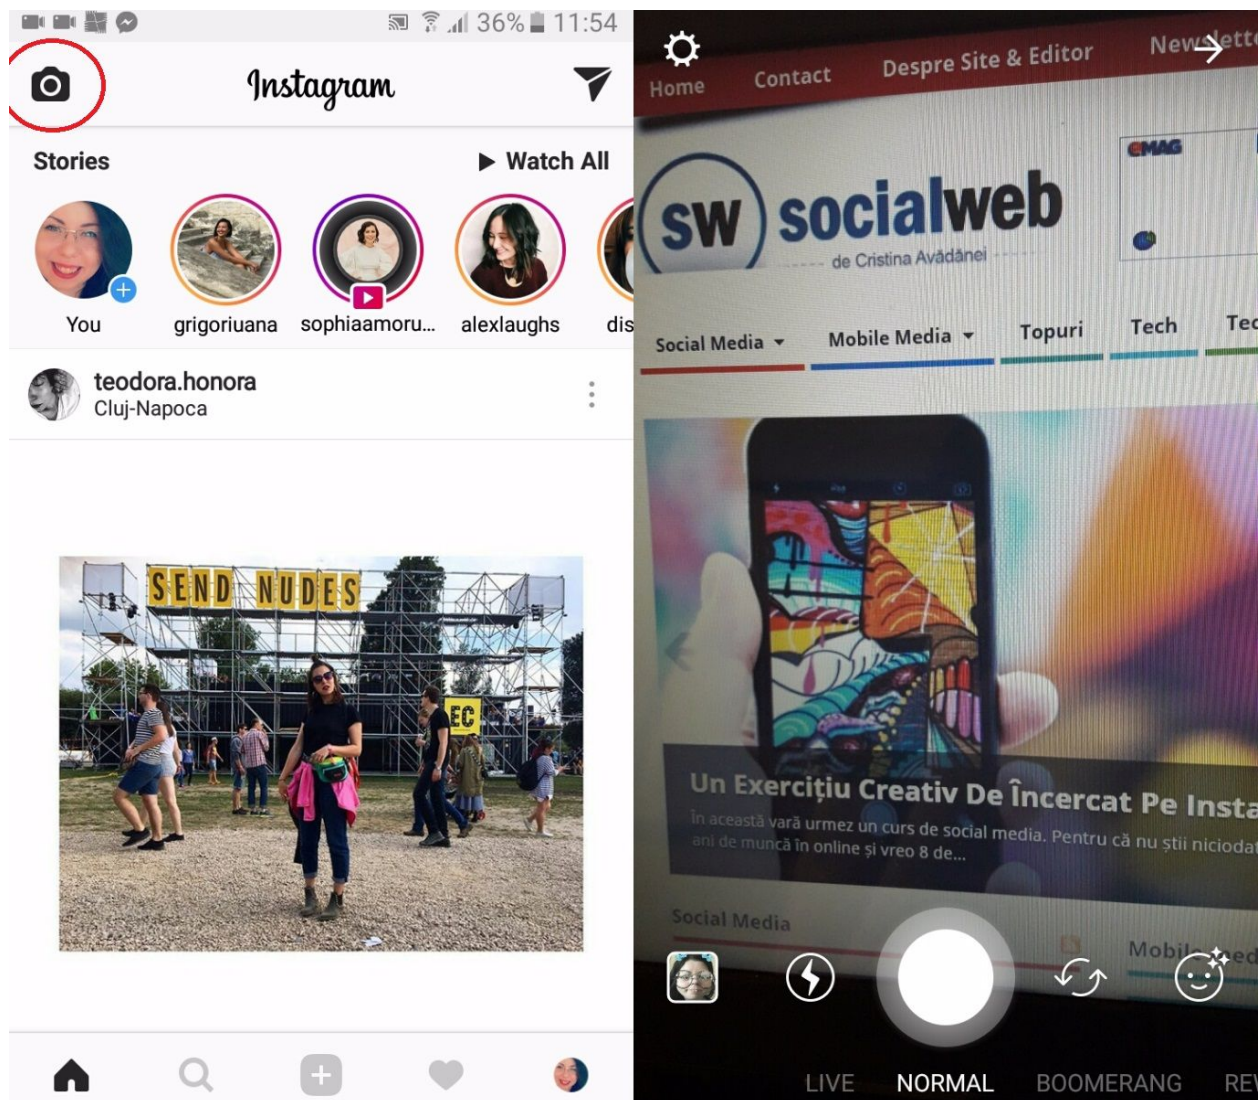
36% 11:54

Instagram

Stories

▶ Watch All

You grigoriuana sophiaamoru... alexlaughs dis

teodora.honora
Cluj-Napoca

SEND NUDES

EC

Home Contact Despre Site & Editor Newslett

sw socialweb
de Cristina Avădănei

eMAG

Social Media Mobile Media Topuri Tech Tec

Un Exercițiu Creativ De Încercat Pe Insta
În această vară urmez un curs de social media. Pentru că nu știi niciodat
ani de muncă în online și vreo 8 de...

Social Media

Mobile Med

LIVE NORMAL BOOMERANG REV